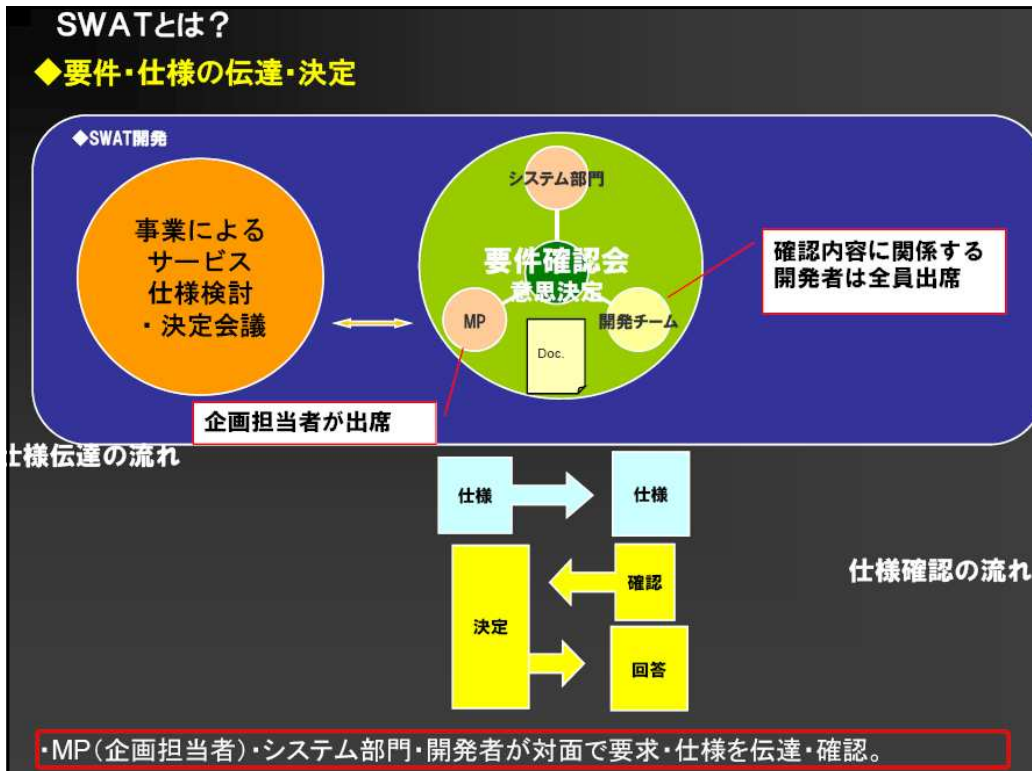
SWATとは？

◆要件・仕様の伝達・決定

◆SWAT開発

事業によるサービス仕様検討・決定会議

システム部門

要件確認会
意思決定

MP

開発チーム

Doc.

確認内容に関係する開発者は全員出席

企画担当者が出席

仕様伝達の流れ

仕様

仕様

確認

決定

回答

仕様確認の流れ

・MP（企画担当者）・システム部門・開発者が対面で要求・仕様を伝達・確認。